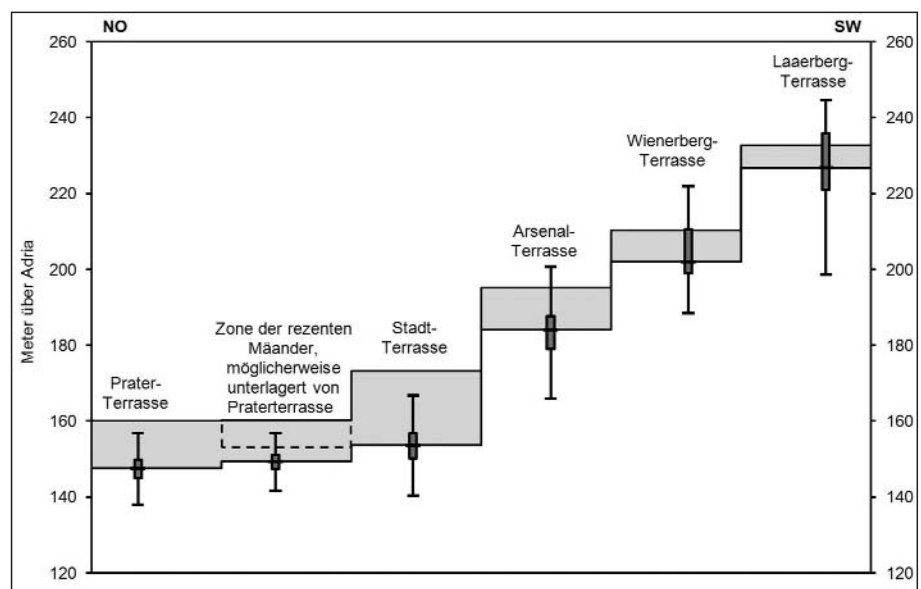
NO

SW

260
240
220
200
180
160
140
120

Meter über Adria

260
240
220
200
180
160
140
120

Prater-Terrasse

Zone der rezenten Mäander, möglicherweise unterlagert von Praterterrasse

Stadt-Terrasse

Arsenal-Terrasse

Wienerberg-Terrasse

Laaerberg-Terrasse